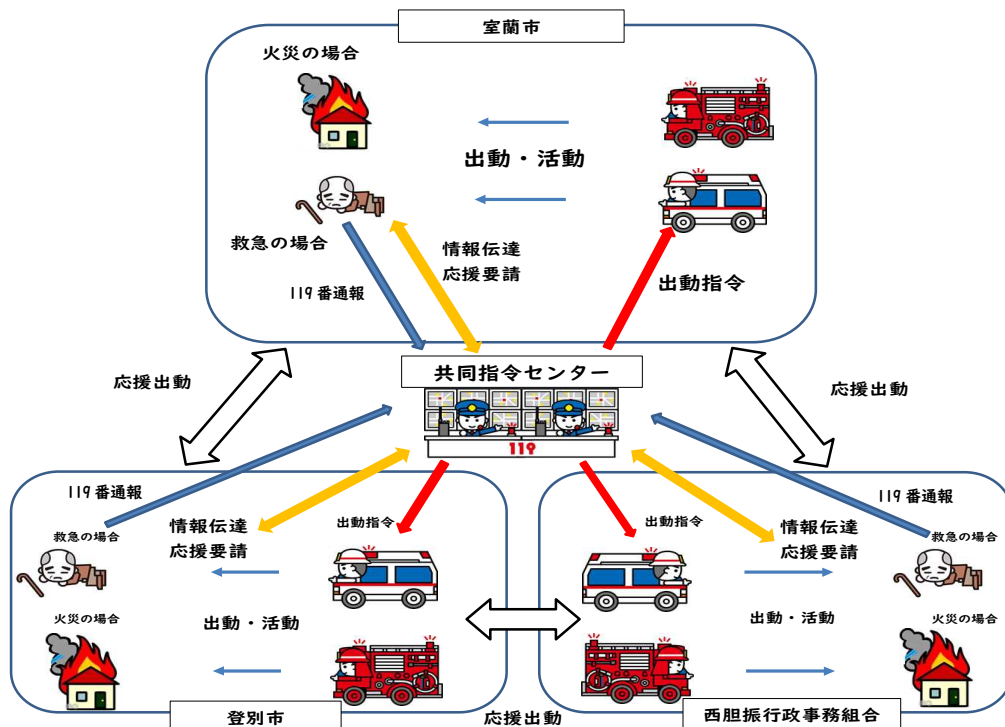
室蘭市

火災の場合

出動・活動

救急の場合

情報伝達
応援要請

119番通報

出動指令

応援出動

共同指令センター

応援出動

119

119番通報

情報伝達
応援要請

出動指令

救急の場合

火災の場合

出動・活動

登別市

出動指令

情報伝達
応援要請

119番通報

救急の場合

出動・活動

火災の場合

応援出動

西胆振行政事務組合